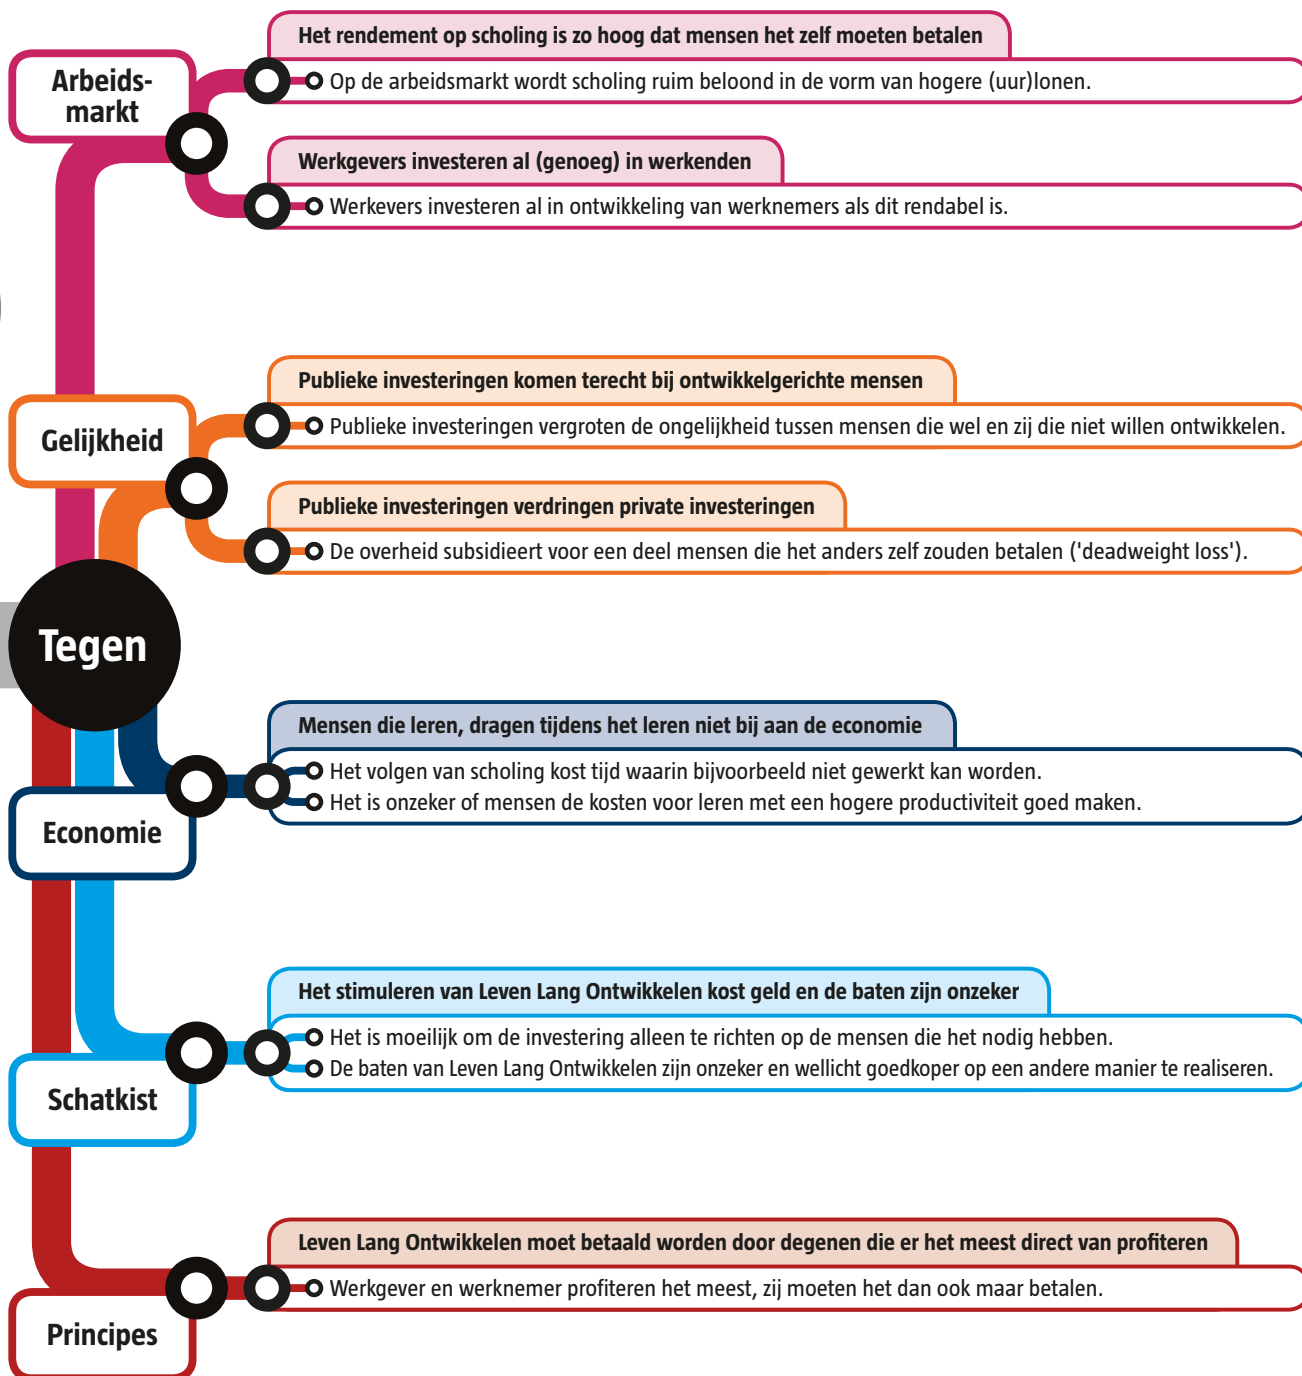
Arbeids-markt

Het rendement op scholing is zo hoog dat mensen het zelf moeten betalen

Op de arbeidsmarkt wordt scholing ruim beloond in de vorm van hogere (uur)lonen.

Werkgevers investeren al (genoeg) in werkenden

Werkevers investeren al in ontwikkeling van werknemers als dit rendabel is.

Gelijkheid

Publieke investeringen komen terecht bij ontwikkelgerichte mensen

Publieke investeringen vergroten de ongelijkheid tussen mensen die wel en zij die niet willen ontwikkelen.

Publieke investeringen verdringen private investeringen

De overheid subsidieert voor een deel mensen die het anders zelf zouden betalen ('deadweight loss').

Tegen

Economie

Mensen die leren, dragen tijdens het leren niet bij aan de economie

Het volgen van scholing kost tijd waarin bijvoorbeeld niet gewerkt kan worden.

Het is onzeker of mensen de kosten voor leren met een hogere productiviteit goed maken.

Schatkist

Het stimuleren van Leven Lang Ontwikkelen kost geld en de baten zijn onzeker

Het is moeilijk om de investering alleen te richten op de mensen die het nodig hebben.

De baten van Leven Lang Ontwikkelen zijn onzeker en wellicht goedkoper op een andere manier te realiseren.

Principes

Leven Lang Ontwikkelen moet betaald worden door degenen die er het meest direct van profiteren

Werkgever en werknemer profiteren het meest, zij moeten het dan ook maar betalen.